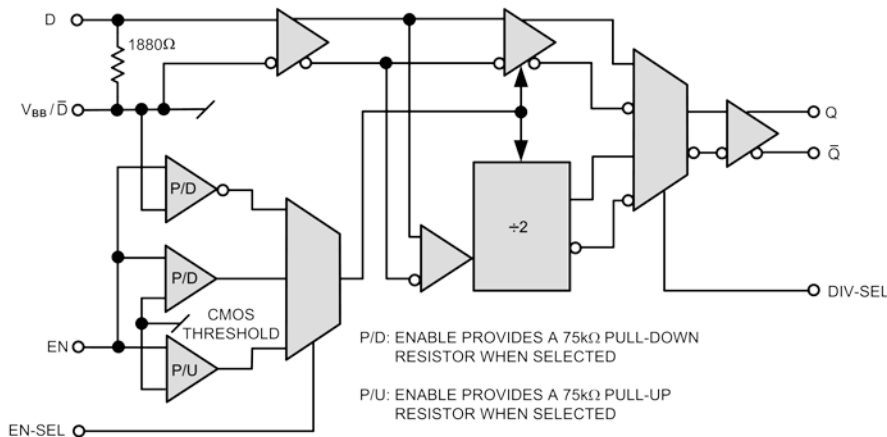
D

1880Ω

$V_{BB}/\overline{D}$

P/D

P/D

CMOS THRESHOLD

EN

P/U

EN-SEL

÷2

Q

$\overline{Q}$

DIV-SEL

P/D: ENABLE PROVIDES A 75kΩ PULL-DOWN RESISTOR WHEN SELECTED

P/U: ENABLE PROVIDES A 75kΩ PULL-UP RESISTOR WHEN SELECTED